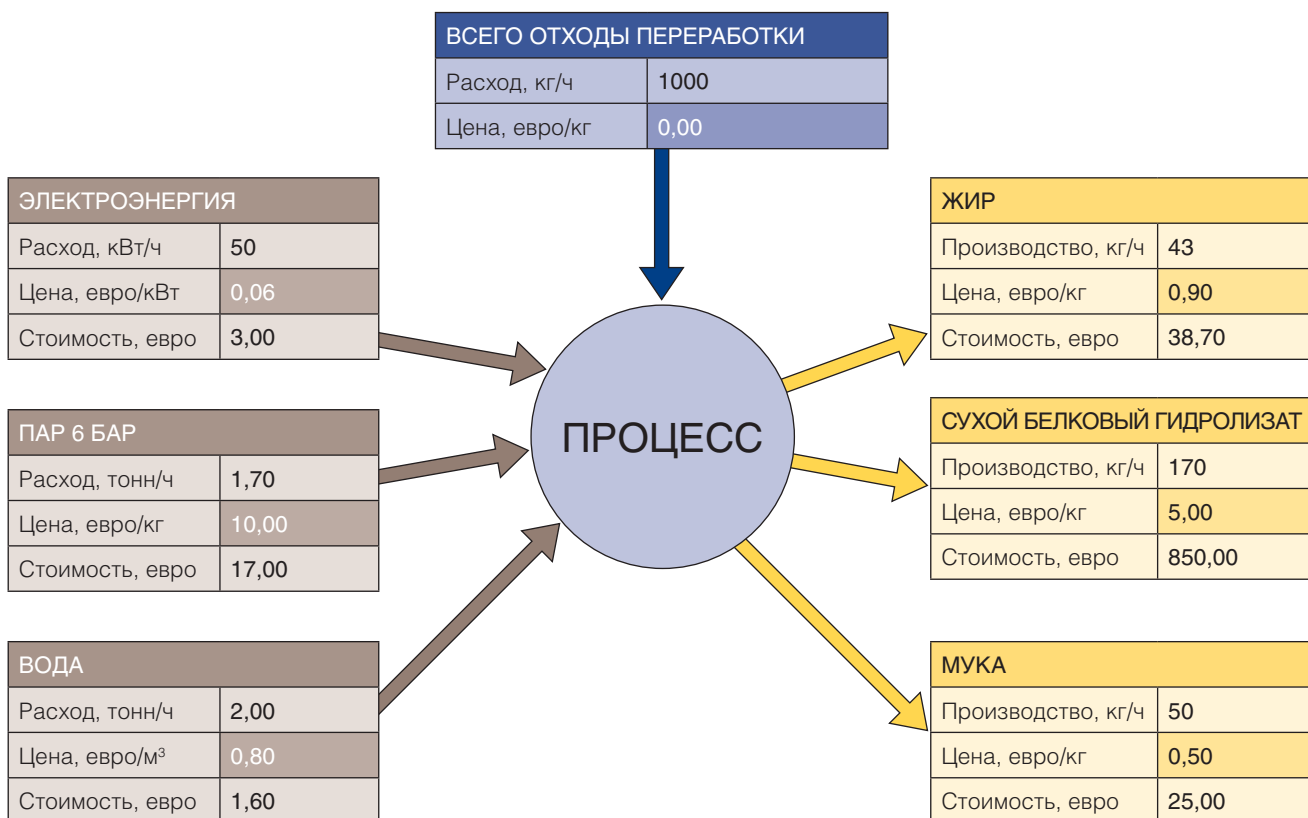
| ВСЕГО ОТХОДЫ ПЕРЕРАБОТКИ | |
|---|---|
| Расход, кг/ч | 1000 |
| Цена, евро/кг | 0,00 |

| ЭЛЕКТРОЭНЕРГИЯ | |
|---|---|
| Расход, кВт/ч | 50 |
| Цена, евро/кВт | 0,06 |
| Стоимость, евро | 3,00 |

| ПАР 6 БАР | |
|---|---|
| Расход, тонн/ч | 1,70 |
| Цена, евро/кг | 10,00 |
| Стоимость, евро | 17,00 |

| ВОДА | |
|---|---|
| Расход, тонн/ч | 2,00 |
| Цена, евро/м$^3$ | 0,80 |
| Стоимость, евро | 1,60 |

ПРОЦЕСС

| ЖИР | |
|---|---|
| Производство, кг/ч | 43 |
| Цена, евро/кг | 0,90 |
| Стоимость, евро | 38,70 |

| СУХОЙ БЕЛКОВЫЙ ГИДРОЛИЗАТ | |
|---|---|
| Производство, кг/ч | 170 |
| Цена, евро/кг | 5,00 |
| Стоимость, евро | 850,00 |

| МУКА | |
|---|---|
| Производство, кг/ч | 50 |
| Цена, евро/кг | 0,50 |
| Стоимость, евро | 25,00 |